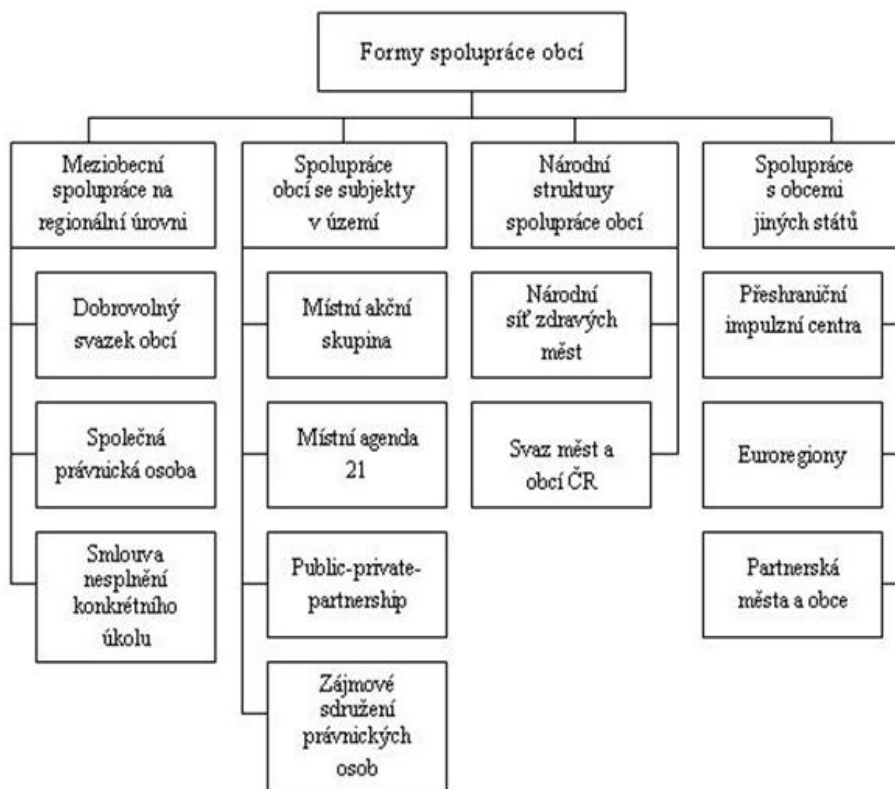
Formy spolupráce obcí

Meziobecní spolupráce na regionální úrovni

Dobrovolný svazek obcí

Společná právnická osoba

Smlouva nesplnění konkrétního úkolu

Spolupráce obcí se subjekty v území

Místní akční skupina

Místní agenda 21

Public-private-partnership

Zájmové sdružení právnických osob

Národní struktury spolupráce obcí

Národní síť zdravých měst

Svaz měst a obcí ČR

Spolupráce s obcemi jiných států

Přeshraniční impulzní centra

Euroregiony

Partnerská města a obce